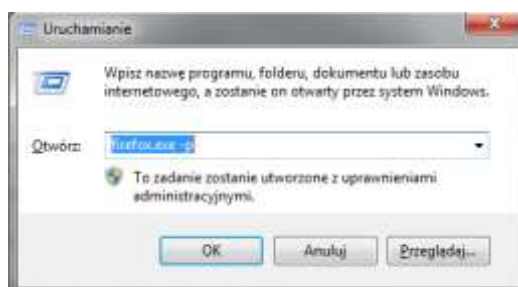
Uruchamianie

Wpisz nazwę programu, folderu, dokumentu lub zasobu internetowego, a zostanie on otwarty przez system Windows.

Otwórz: firefox.exe -p

To zadanie zostanie utworzone z uprawnieniami administracyjnymi.

OK Anuluj Przeglądaj...